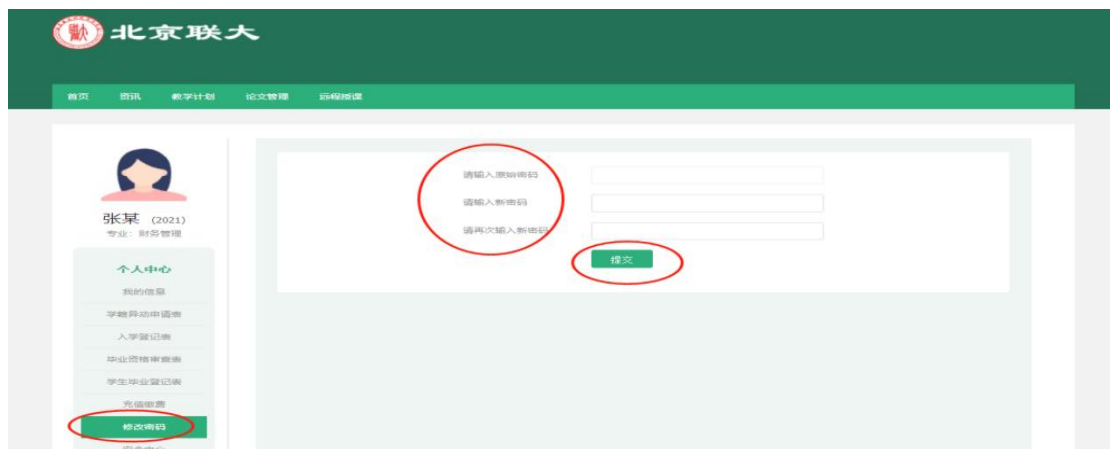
北京联大

首页 资讯 教学计划 论文管理 远程授课

张某 (2021)
专业：财务管理

个人中心
我的信息
学籍异动申请表
入学登记表
毕业资格审查表
学生毕业登记表
充值缴费
修改密码
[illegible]

请输入原始密码
请输入新密码
请再次输入新密码
提交